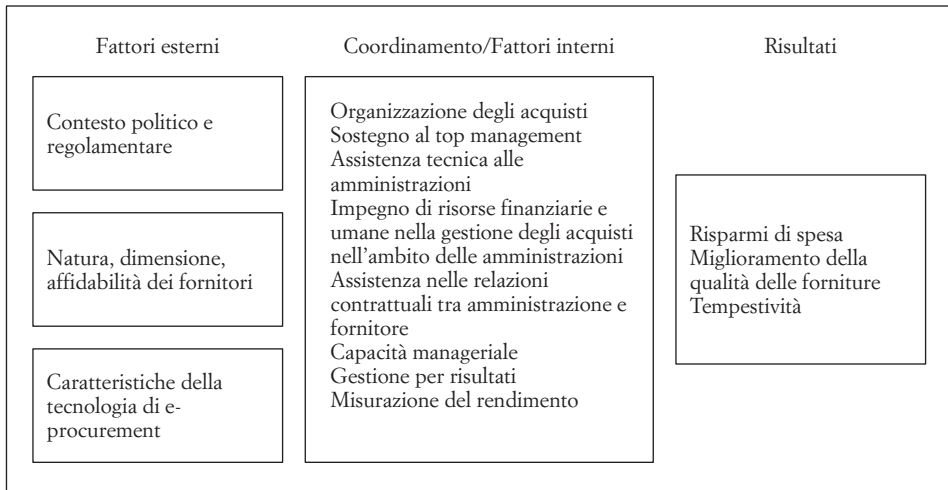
Fattori esterni

Contesto politico e regolamentare

Natura, dimensione, affidabilità dei fornitori

Caratteristiche della tecnologia di e-procurement

Coordinamento/Fattori interni

Organizzazione degli acquisti
Sostegno al top management
Assistenza tecnica alle amministrazioni
Impegno di risorse finanziarie e umane nella gestione degli acquisti nell'ambito delle amministrazioni
Assistenza nelle relazioni contrattuali tra amministrazione e fornitore
Capacità manageriale
Gestione per risultati
Misurazione del rendimento

Risultati

Risparmi di spesa
Miglioramento della qualità delle forniture
Tempestività